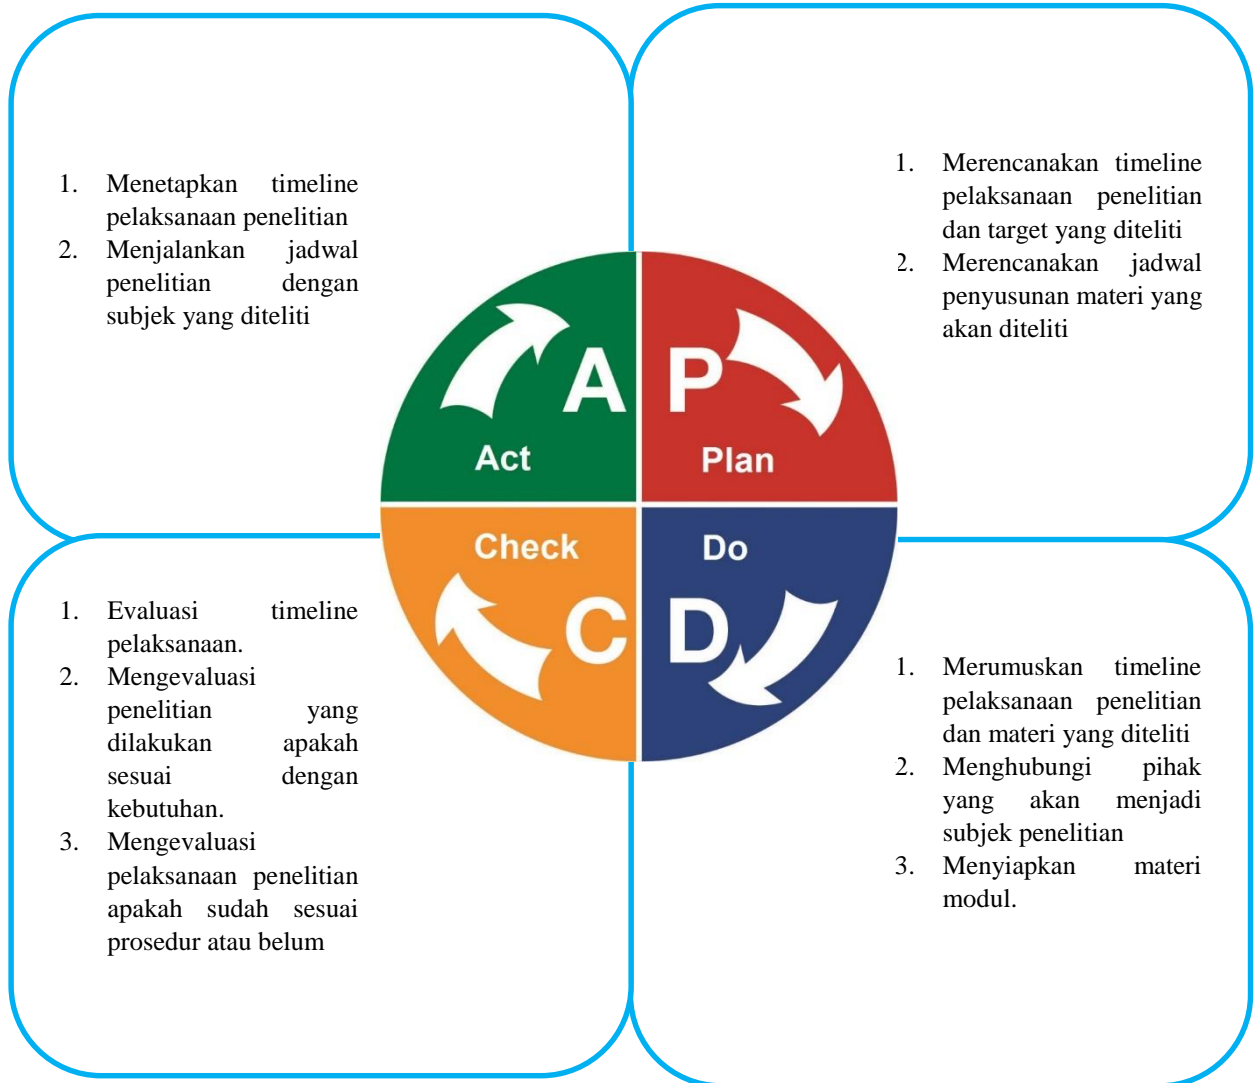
1. Menetapkan timeline pelaksanaan penelitian
2. Menjalankan jadwal penelitian dengan subjek yang diteliti

1. Merencanakan timeline pelaksanaan penelitian dan target yang diteliti
2. Merencanakan jadwal penyusunan materi yang akan diteliti

A
Act

P
Plan

Check
C

Do
D

1. Evaluasi timeline pelaksanaan.
2. Mengevaluasi penelitian yang dilakukan apakah sesuai dengan kebutuhan.
3. Mengevaluasi pelaksanaan penelitian apakah sudah sesuai prosedur atau belum

1. Merumuskan timeline pelaksanaan penelitian dan materi yang diteliti
2. Menghubungi pihak yang akan menjadi subjek penelitian
3. Menyiapkan materi modul.